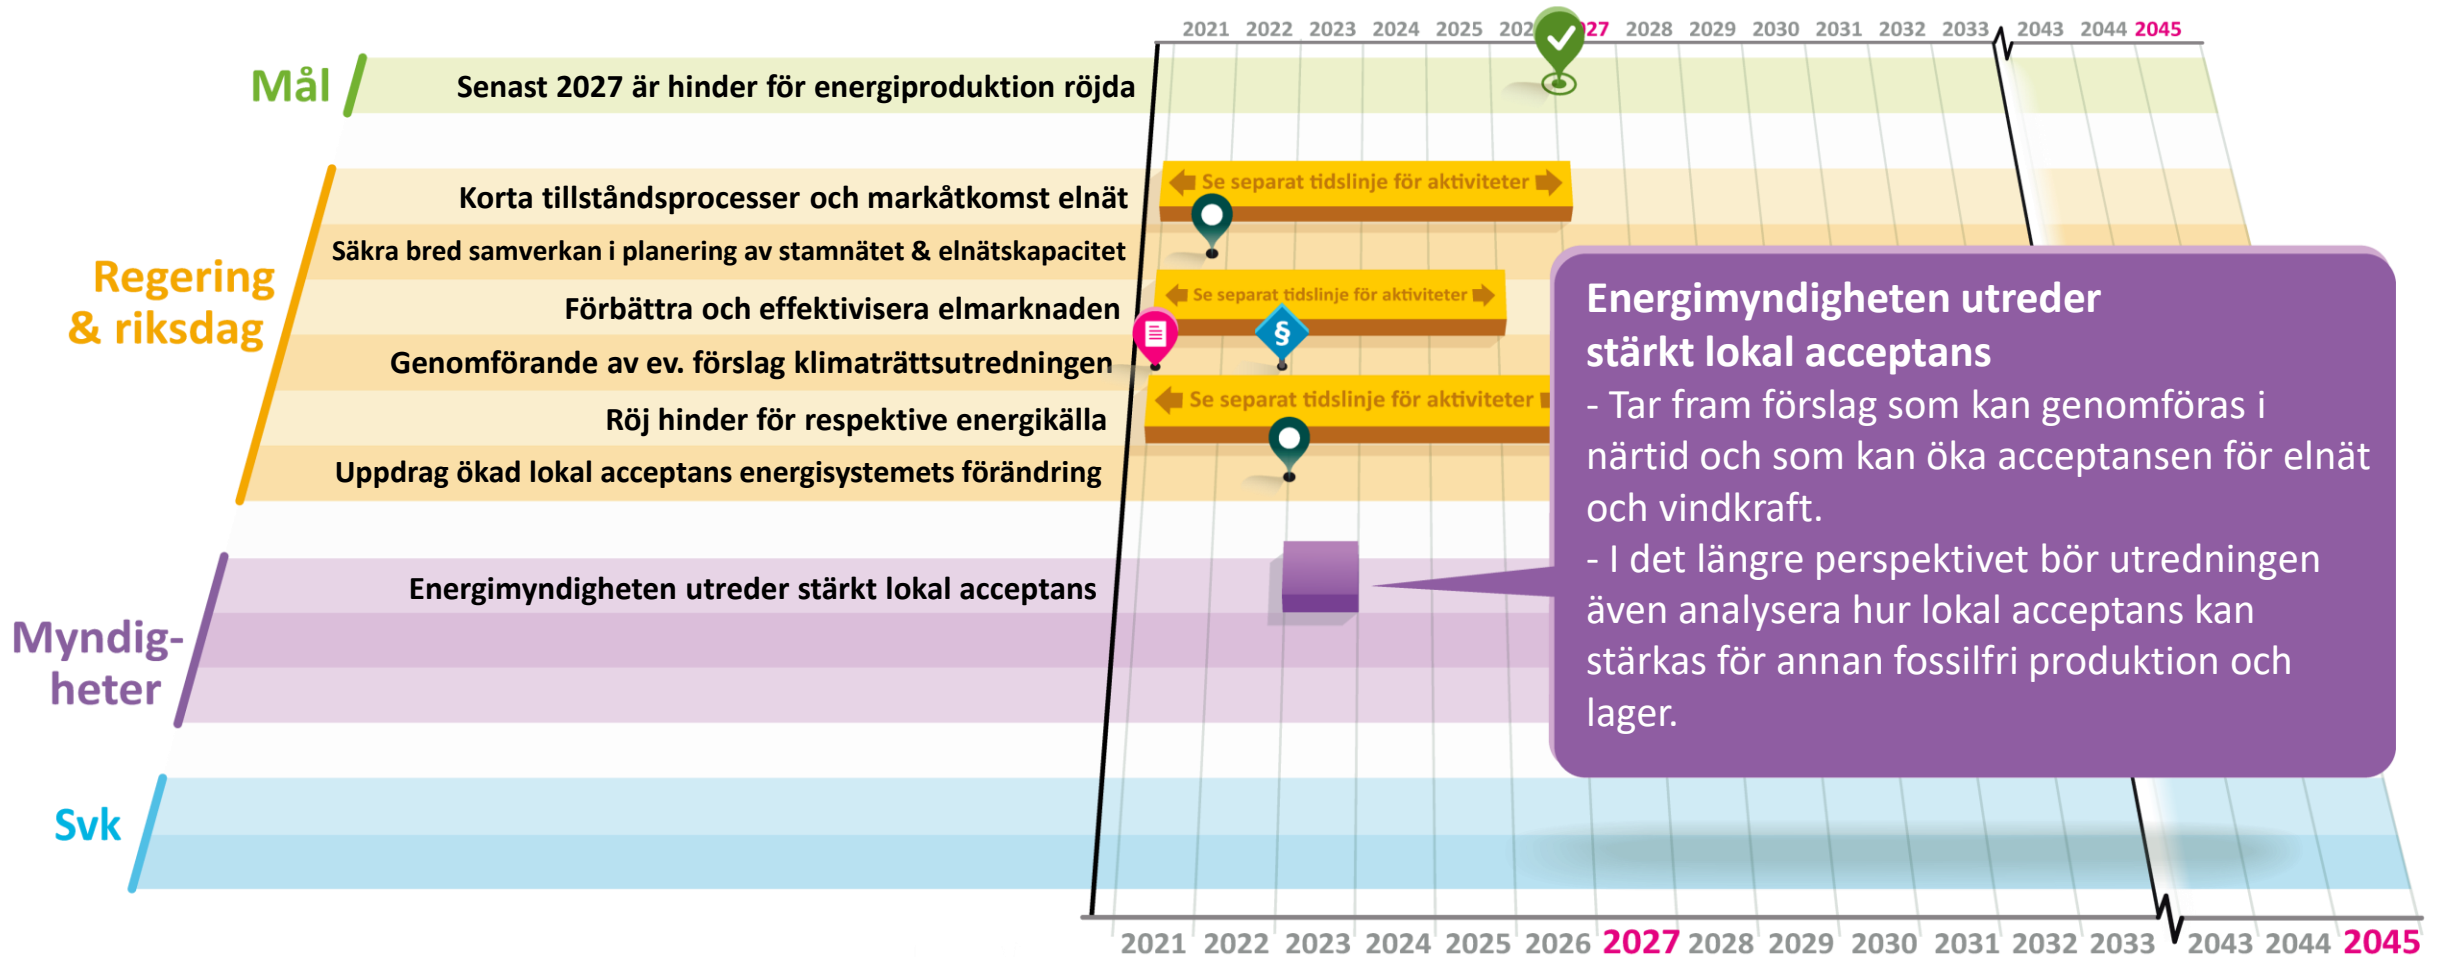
2021 2022 2023 2024 2025 202 27 2028 2029 2030 2031 2032 2033 2043 2044 2045

Mål

Senast 2027 är hinder för energiproduktion röjda

Regering & riksdag

Korta tillståndsprocesser och markåtkomst elnät

Se separat tidslinje för aktiviteter

Säkra bred samverkan i planering av stamnätet & elnätskapacitet

Förbättra och effektivisera elmarknaden

Se separat tidslinje för aktiviteter

Genomförande av ev. förslag klimaträttsutredningen

Röj hinder för respektive energikälla

Se separat tidslinje för aktiviteter

Uppdrag ökad lokal acceptans energisystemets förändring

Myndigheter

Energimyndigheten utreder stärkt lokal acceptans

Energimyndigheten utreder stärkt lokal acceptans
- Tar fram förslag som kan genomföras i närtid och som kan öka acceptansen för elnät och vindkraft.
- I det längre perspektivet bör utredningen även analysera hur lokal acceptans kan stärkas för annan fossilfri produktion och lager.

Svk

2021 2022 2023 2024 2025 2026 2027 2028 2029 2030 2031 2032 2033 2043 2044 2045